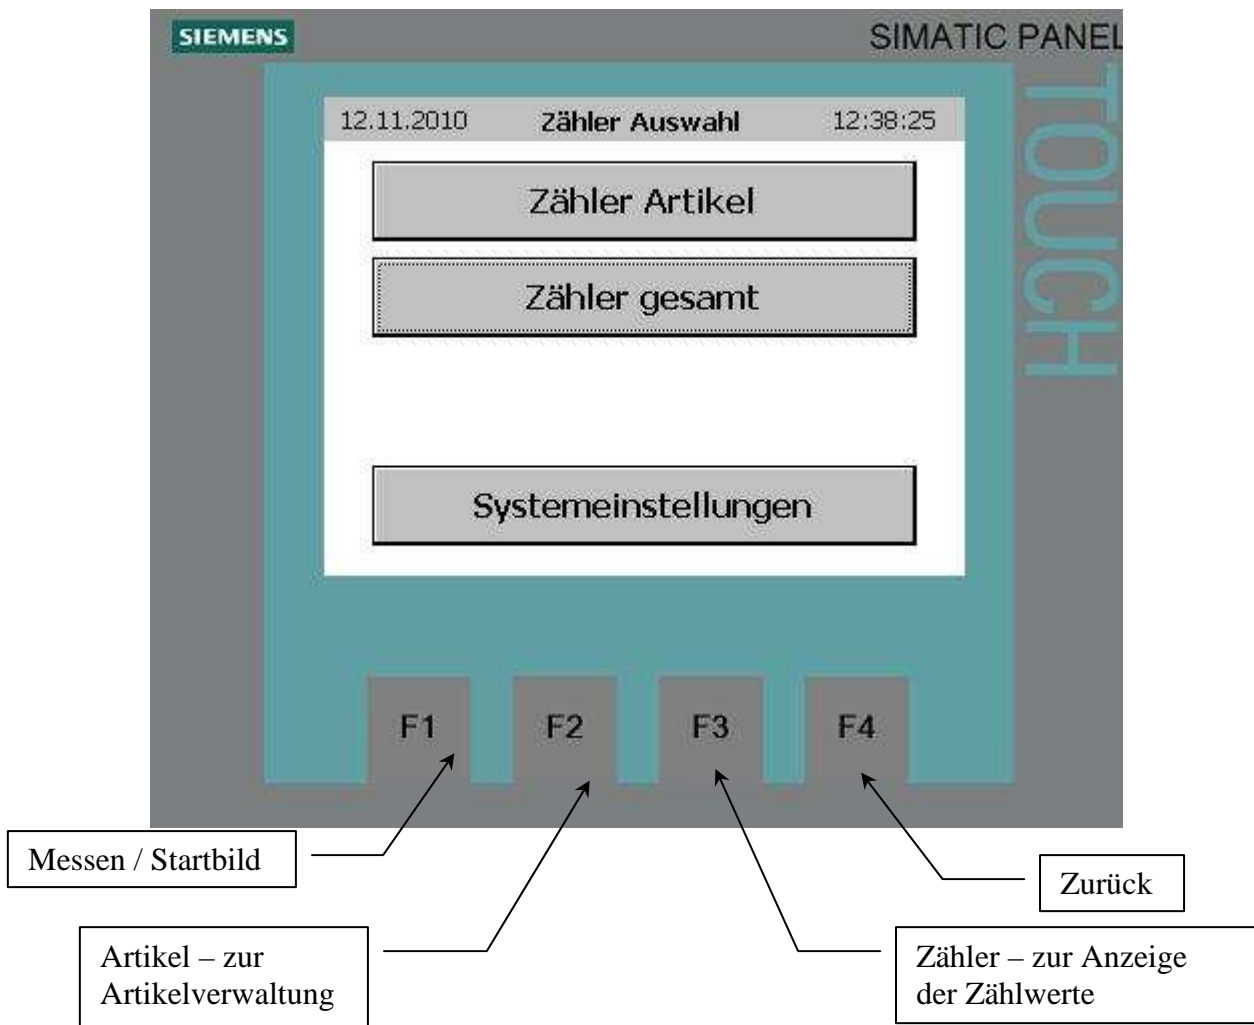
SIEMENS

SIMATIC PANEL

TOUCH

12.11.2010 Zähler Auswahl 12:38:25

Zähler Artikel

Zähler gesamt

Systemeinstellungen

F1 F2 F3 F4

Messen / Startbild

Zurück

Artikel – zur Artikelverwaltung

Zähler – zur Anzeige der Zählwerte